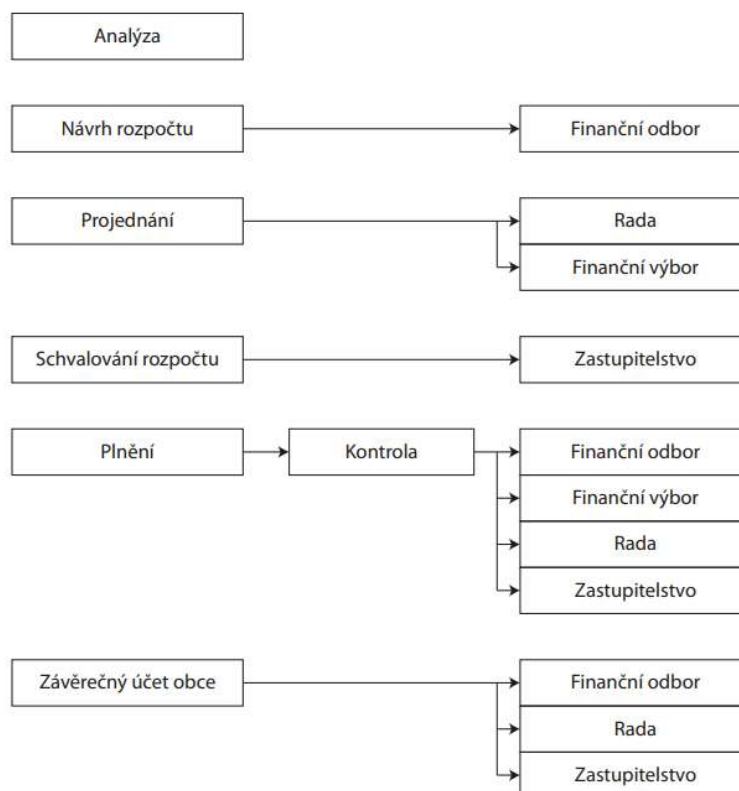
Analýza

Návrh rozpočtu

Finanční odbor

Projednání

Rada

Finanční výbor

Schvalování rozpočtu

Zastupitelstvo

Plnění

Kontrola

Finanční odbor

Finanční výbor

Rada

Zastupitelstvo

Závěrečný účet obce

Finanční odbor

Rada

Zastupitelstvo